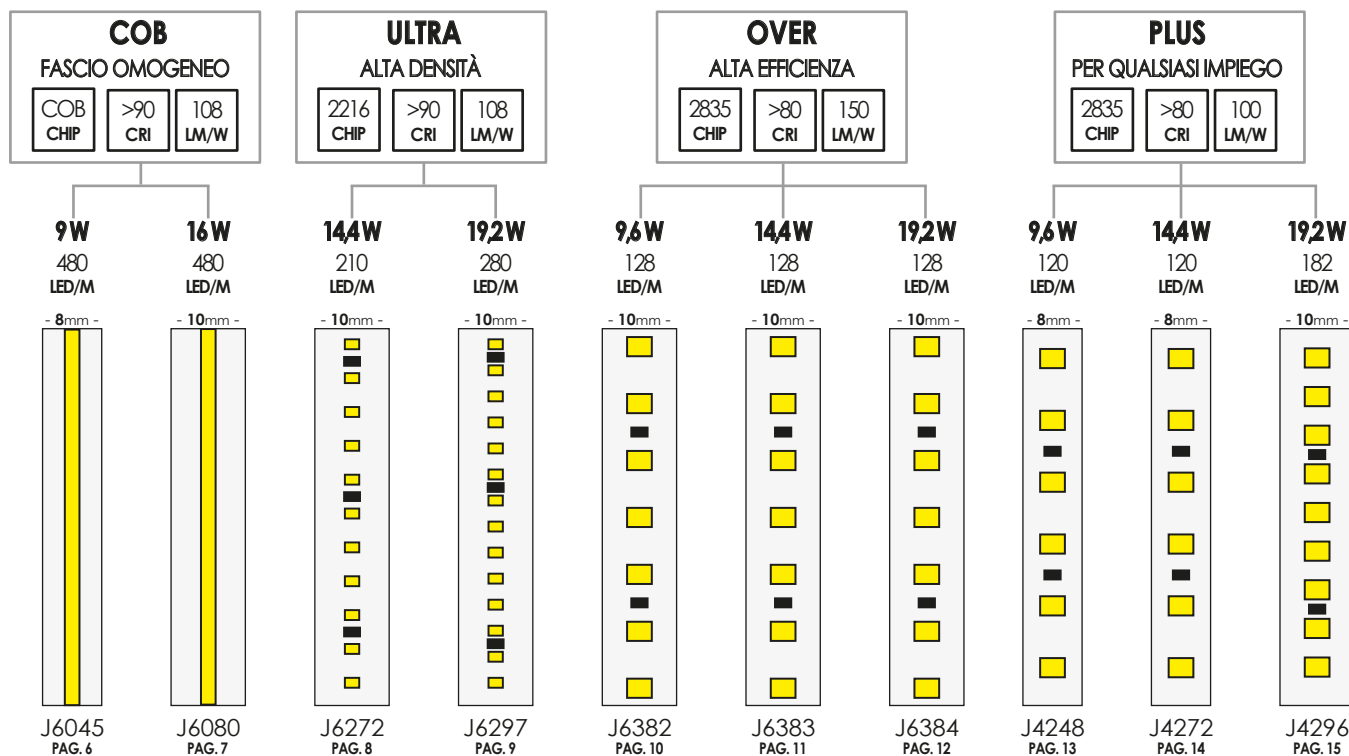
COB
FASCIO OMOGENEO
COB CHIP | >90 CRI | 108 LM/W

ULTRA
ALTA DENSITÀ
2216 CHIP | >90 CRI | 108 LM/W

OVER
ALTA EFFICIENZA
2835 CHIP | >80 CRI | 150 LM/W

PLUS
PER QUALSIASI IMPIEGO
2835 CHIP | >80 CRI | 100 LM/W

9W
480 LED/M
- 8mm -
J6045
PAG. 6

16W
480 LED/M
- 10mm -
J6080
PAG. 7

14,4W
210 LED/M
- 10mm -
J6272
PAG. 8

19,2W
280 LED/M
- 10mm -
J6297
PAG. 9

9,6W
128 LED/M
- 10mm -
J6382
PAG. 10

14,4W
128 LED/M
- 10mm -
J6383
PAG. 11

19,2W
128 LED/M
- 10mm -
J6384
PAG. 12

9,6W
120 LED/M
- 8mm -
J4248
PAG. 13

14,4W
120 LED/M
- 8mm -
J4272
PAG. 14

19,2W
182 LED/M
- 10mm -
J4296
PAG. 15